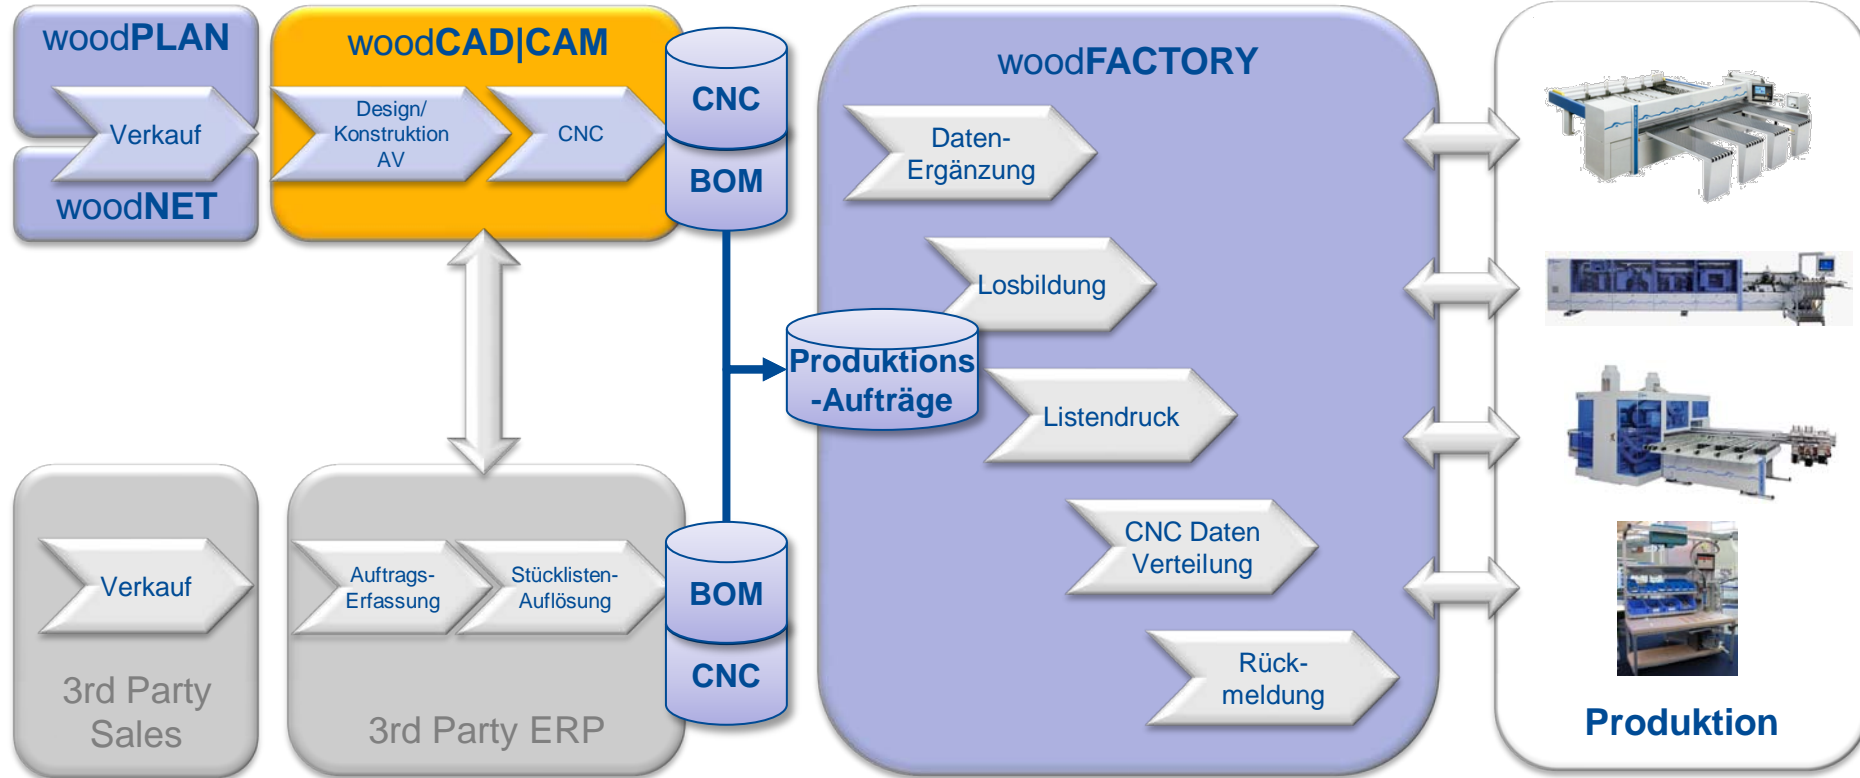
woodPLAN

Verkauf

woodNET

woodCAD|CAM

Design/ Konstruktion AV

CNC

CNC

BOM

woodFACTORY

Daten-Ergänzung

Losbildung

Produktions -Aufträge

Listendruck

CNC Daten Verteilung

Rück-meldung

Verkauf

3rd Party Sales

Auftrags-Erfassung

Stücklisten-Auflösung

BOM

CNC

3rd Party ERP

Produktion